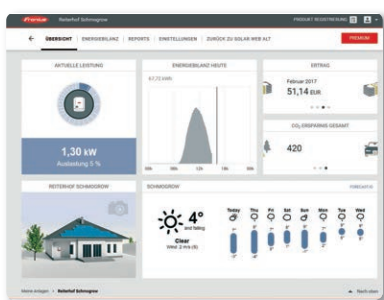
Fronius Reiterhof Schmogrow PRODUKT REGISTRIERUNG

ÜBERSICHT ENERGIEBILANZ REPORTS EINSTELLUNGEN ZURÜCK ZU SOLAR.WEB ALT PREMIUM

AKTUELLE LEISTUNG

1,30 kW
Auslastung 5 %

ENERGIEBILANZ HEUTE

67,72 kWh

ERTRAG

Februar 2017
51,14 EUR

CO₂ EINSPARUNG GESAMT

420

REITERHOF SCHMOGROW

SCHMOGROW

4°
and falling

Clear
Wind: 2 m/s

Today Thu Fri Sat Sun Mon Tue Wed

Meine Anlagen > Reiterhof Schmogrow